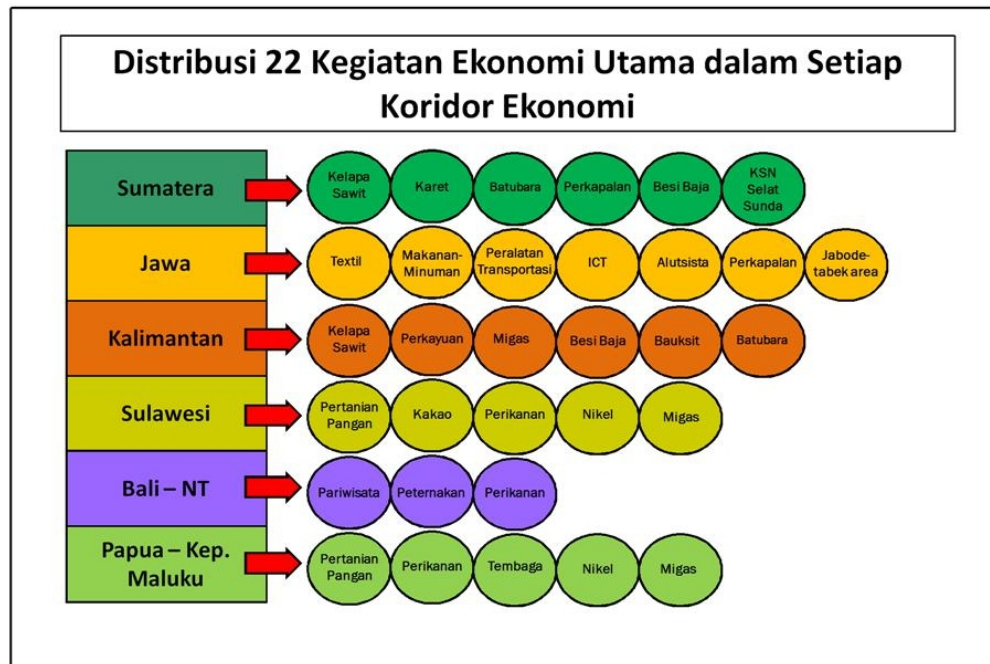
Distribusi 22 Kegiatan Ekonomi Utama dalam Setiap Koridor Ekonomi

Sumatera
Kelapa Sawit
Karet
Batubara
Perkapalan
Besi Baja
KSN Selat Sunda

Jawa
Textil
Makanan-Minuman
Peralatan Transportasi
ICT
Alutsista
Perkapalan
Jabodetabek area

Kalimantan
Kelapa Sawit
Perkayuan
Migas
Besi Baja
Bauksit
Batubara

Sulawesi
Pertanian Pangan
Kakao
Perikanan
Nikel
Migas

Bali – NT
Pariwisata
Peternakan
Perikanan

Papua – Kep. Maluku
Pertanian Pangan
Perikanan
Tembaga
Nikel
Migas